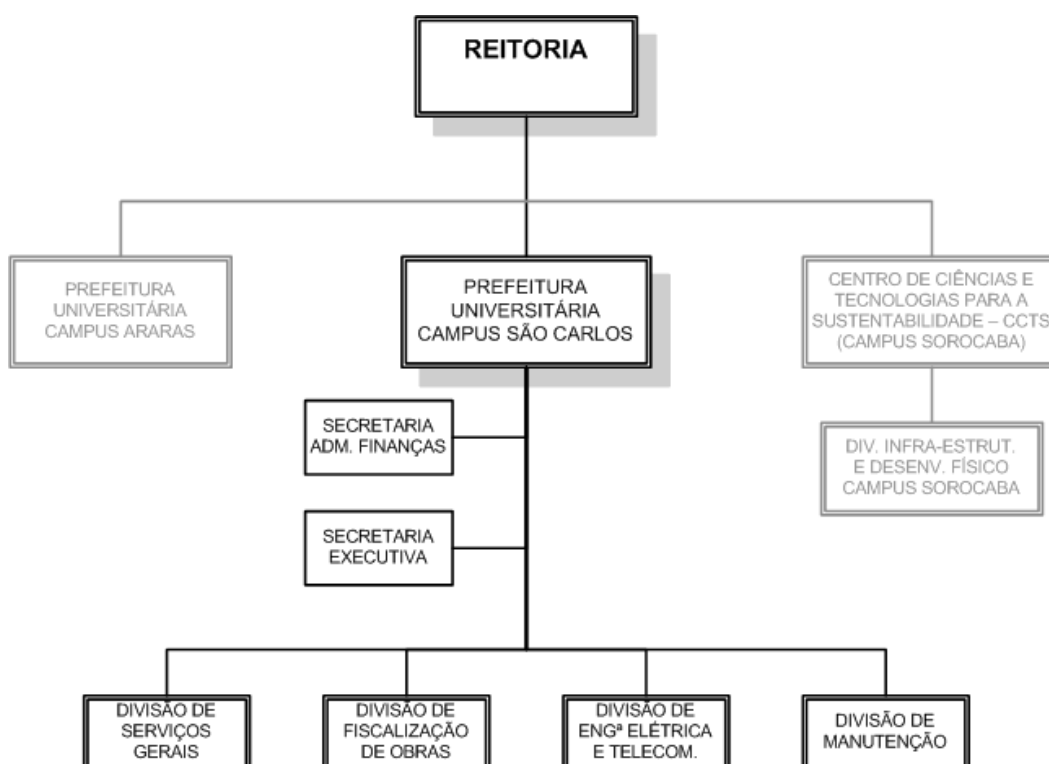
REITORIA

PREFEITURA UNIVERSITÁRIA CAMPUS ARARAS

PREFEITURA UNIVERSITÁRIA CAMPUS SÃO CARLOS

CENTRO DE CIÊNCIAS E TECNOLOGIAS PARA A SUSTENTABILIDADE – CCTS (CAMPUS SOROCABA)

SECRETARIA ADM. FINANÇAS

DIV. INFRA-ESTRUT. E DESENV. FÍSICO CAMPUS SOROCABA

SECRETARIA EXECUTIVA

DIVISÃO DE SERVIÇOS GERAIS

DIVISÃO DE FISCALIZAÇÃO DE OBRAS

DIVISÃO DE ENGª ELÉTRICA E TELECOM.

DIVISÃO DE MANUTENÇÃO